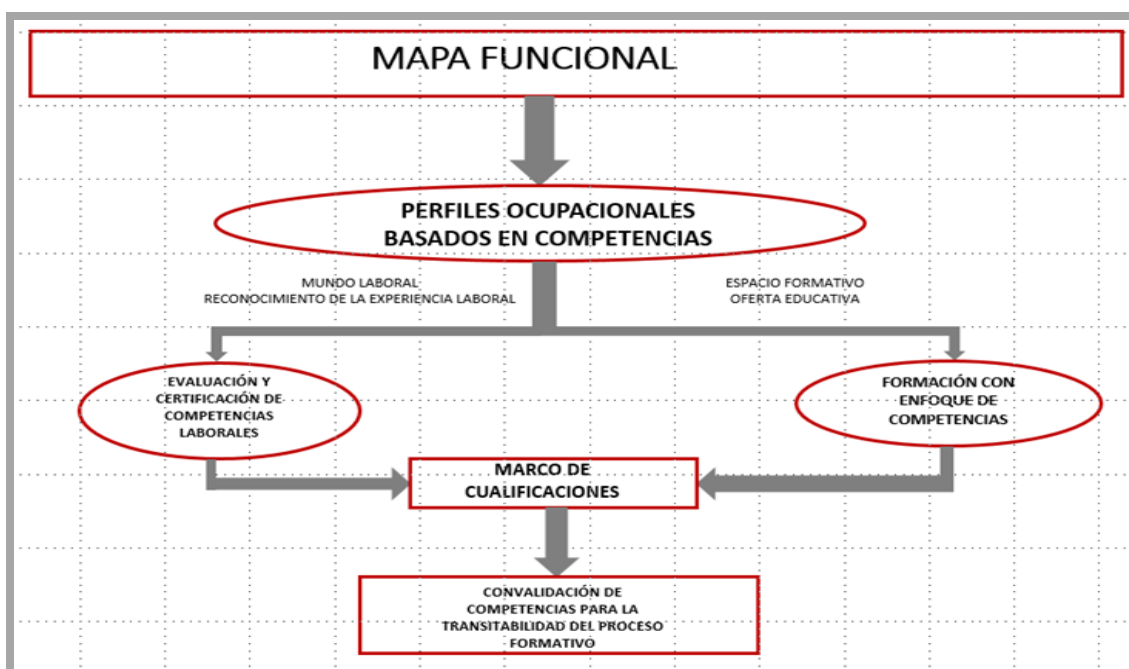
MAPA FUNCIONAL

PERFILES OCUPACIONALES BASADOS EN COMPETENCIAS

MUNDO LABORAL
RECONOCIMIENTO DE LA EXPERIENCIA LABORAL

ESPACIO FORMATIVO
OFERTA EDUCATIVA

EVALUACIÓN Y CERTIFICACIÓN DE COMPETENCIAS LABORALES

FORMACIÓN CON ENFOQUE DE COMPETENCIAS

MARCO DE CUALIFICACIONES

CONVALIDACIÓN DE COMPETENCIAS PARA LA TRANSITABILIDAD DEL PROCESO FORMATIVO